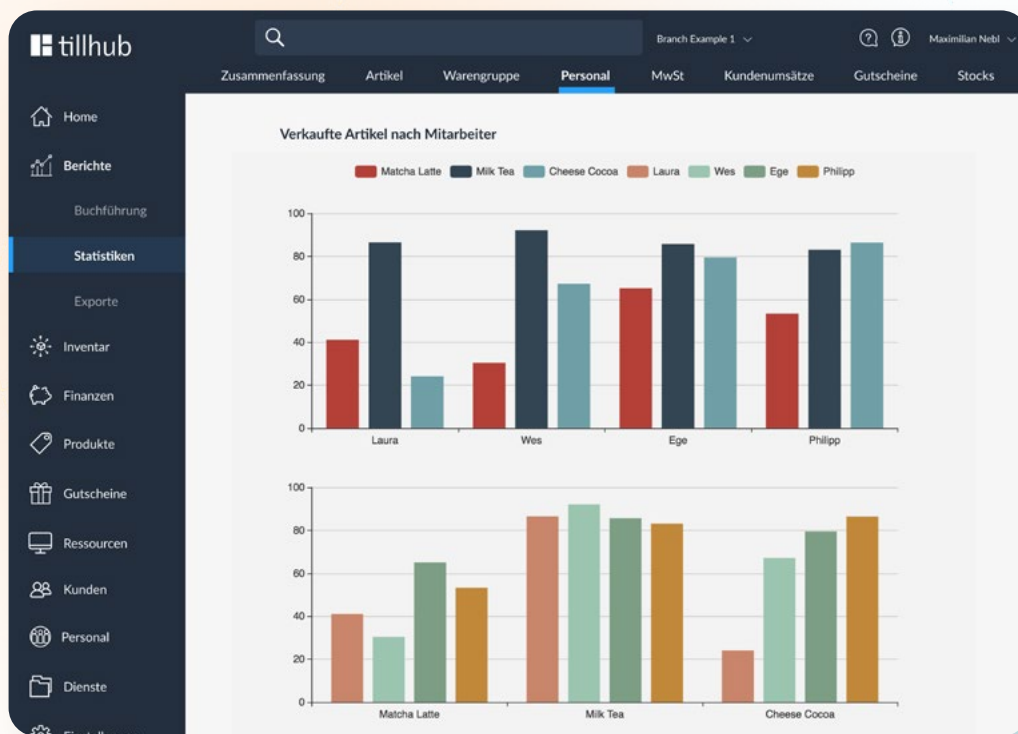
tillhub

Branch Example 1

Maximilian Nebl

Zusammenfassung Artikel Warengruppe Personal MwSt Kundenumsätze Gutscheine Stocks

Home

Berichte

Buchführung

Statistiken

Exporte

Inventar

Finanzen

Produkte

Gutscheine

Ressourcen

Kunden

Personal

Dienste

Verkaufte Artikel nach Mitarbeiter

Matcha Latte Milk Tea Cheese Cocoa Laura Wes Ege Philipp

100
80
60
40
20
0

Laura Wes Ege Philipp

100
80
60
40
20
0

Matcha Latte Milk Tea Cheese Cocoa